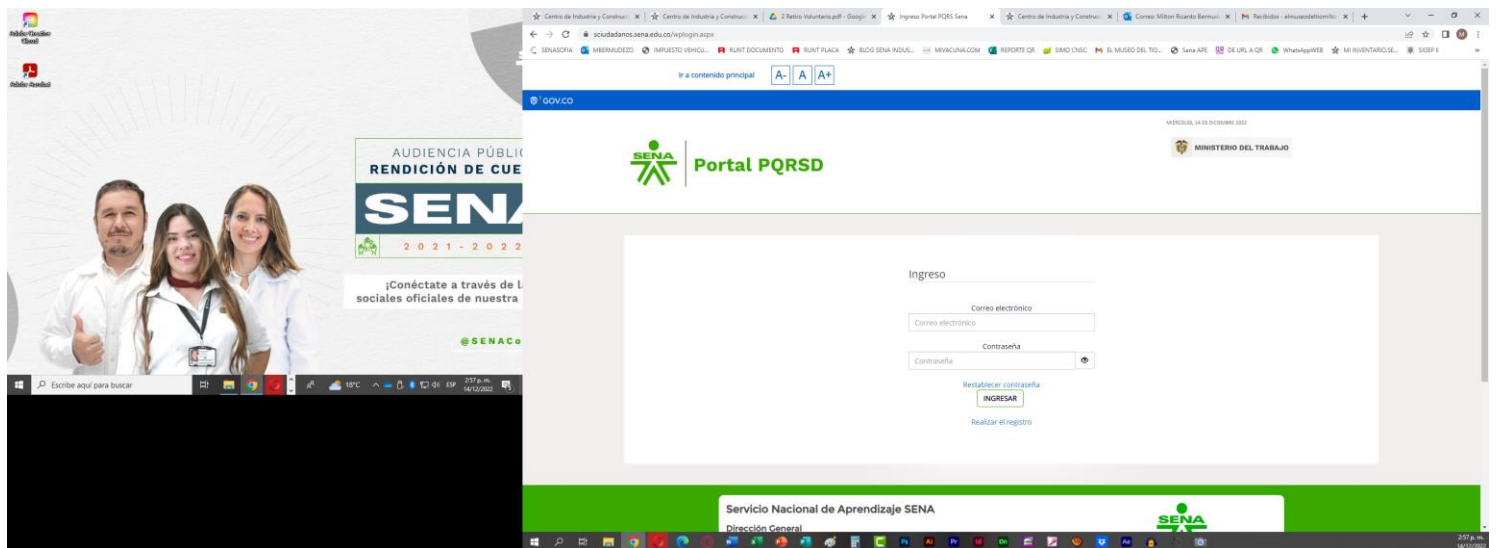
Adobe Creative Cloud

Adobe Acrobat

AUDIENCIA PÚBLIC
RENDICIÓN DE CUE
SENA
2 0 2 1 - 2 0 2 2

¡Conéctate a través de l
sociales oficiales de nuestra

@SENACo

Escribe aquí para buscar
18°C ESP 2:57 p. m. 14/12/2022

Centro de Industria y Construc | Centro de Industria y Construc | 2 Retiro Voluntario.pdf - Google | Ingreso Portal PQRS Sena | Centro de Industria y Construc | Correo: Milton Ricardo Bermud | Recibidos - almusaodeltiomilto

sciudadanos.sena.edu.co/wplogin.aspx

SENASOFIA MBERMUDEZO IMPUESTO VEHICU... RUNT DOCUMENTO RUNT PLACA BLOG SENA INDUS... MIVACUNA.COM REPORTE QR SIMO CNSC EL MUSEO DEL TIO... Sena APE DE URL A QR WhatsApp Web MI INVENTARIO.SE... SIGEP II

Ir a contenido principal A- A A+

GOV.CO

MIERCOLES, 14 DE DICIEMBRE 2022

SENA Portal PQRSD

MINISTERIO DEL TRABAJO

Ingreso

Correo electrónico
Correo electrónico

Contraseña
Contraseña

Restablecer contraseña
INGRESAR
Realizar el registro

Servicio Nacional de Aprendizaje SENA
Dirección General

SENA

2:57 p. m. 14/12/2022